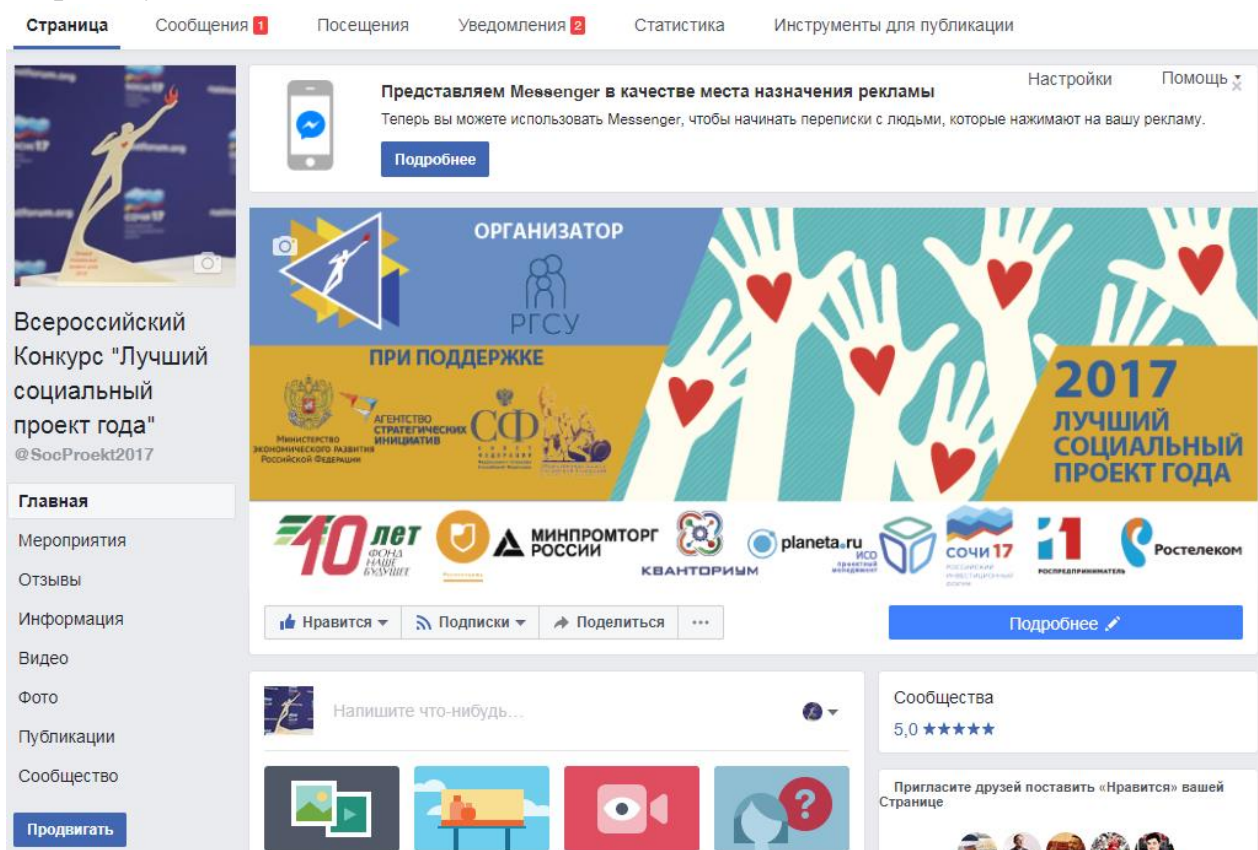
Страница Сообщения 1 Посещения Уведомления 2 Статистика Инструменты для публикации

Настройки Помощь

Представляем Messenger в качестве места назначения рекламы

Теперь вы можете использовать Messenger, чтобы начинать переписки с людьми, которые нажимают на вашу рекламу.

Подробнее

ОРГАНИЗАТОР

РГСУ

ПРИ ПОДДЕРЖКЕ

Министерство экономического развития Российской Федерации

АГЕНТСТВО СТРАТЕГИЧЕСКИХ ИНИЦИАТИВ

СФ

2017 ЛУЧШИЙ СОЦИАЛЬНЫЙ ПРОЕКТ ГОДА

10 ЛЕТ ФОНД НАШЕ БУДУЩЕЕ

МИНПРОМТОРГ РОССИИ

КВАНТОРИУМ

planeta.ru

ИСО

СОЧИ 17

Роспредприниматель

Ростелеком

Всероссийский Конкурс "Лучший социальный проект года"

@SocProekt2017

Главная

Мероприятия

Отзывы

Информация

Видео

Фото

Публикации

Сообщество

Продвигать

Нравится Подписки Поделиться ···

Подробнее

Напишите что-нибудь...

Сообщества

5,0 ★★★★★

Пригласите друзей поставить «Нравится» вашей Странице